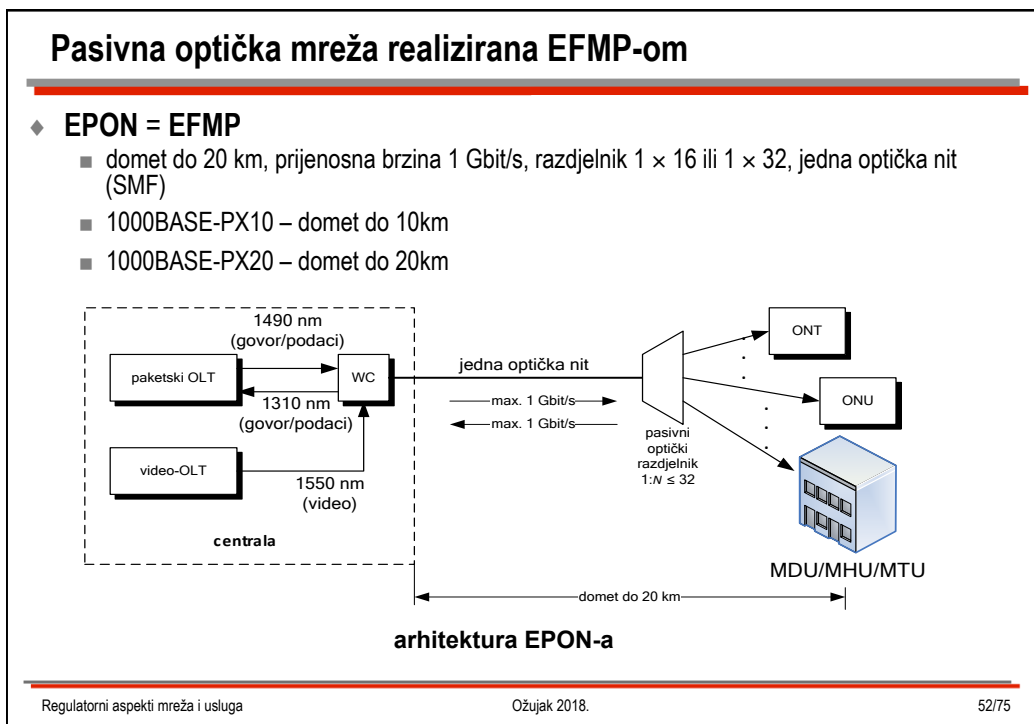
Pasivna optička mreža realizirana EFMP-om

EPON = EFMP

domet do 20 km, prijenosna brzina 1 Gbit/s, razdjelnik $1 \times 16$ ili $1 \times 32$, jedna optička nit (SMF)

1000BASE-PX10 – domet do 10km

1000BASE-PX20 – domet do 20km

1490 nm (govor/podaci)

paketski OLT

WC

1310 nm (govor/podaci)

video-OLT

1550 nm (video)

centrala

jedna optička nit

max. 1 Gbit/s

max. 1 Gbit/s

pasivni optički razdjelnik $1:N \leq 32$

ONT

ONU

MDU/MHU/MTU

domet do 20 km

arhitektura EPON-a

Regulatorni aspekti mreža i usluga

Ožujak 2018.

52/75